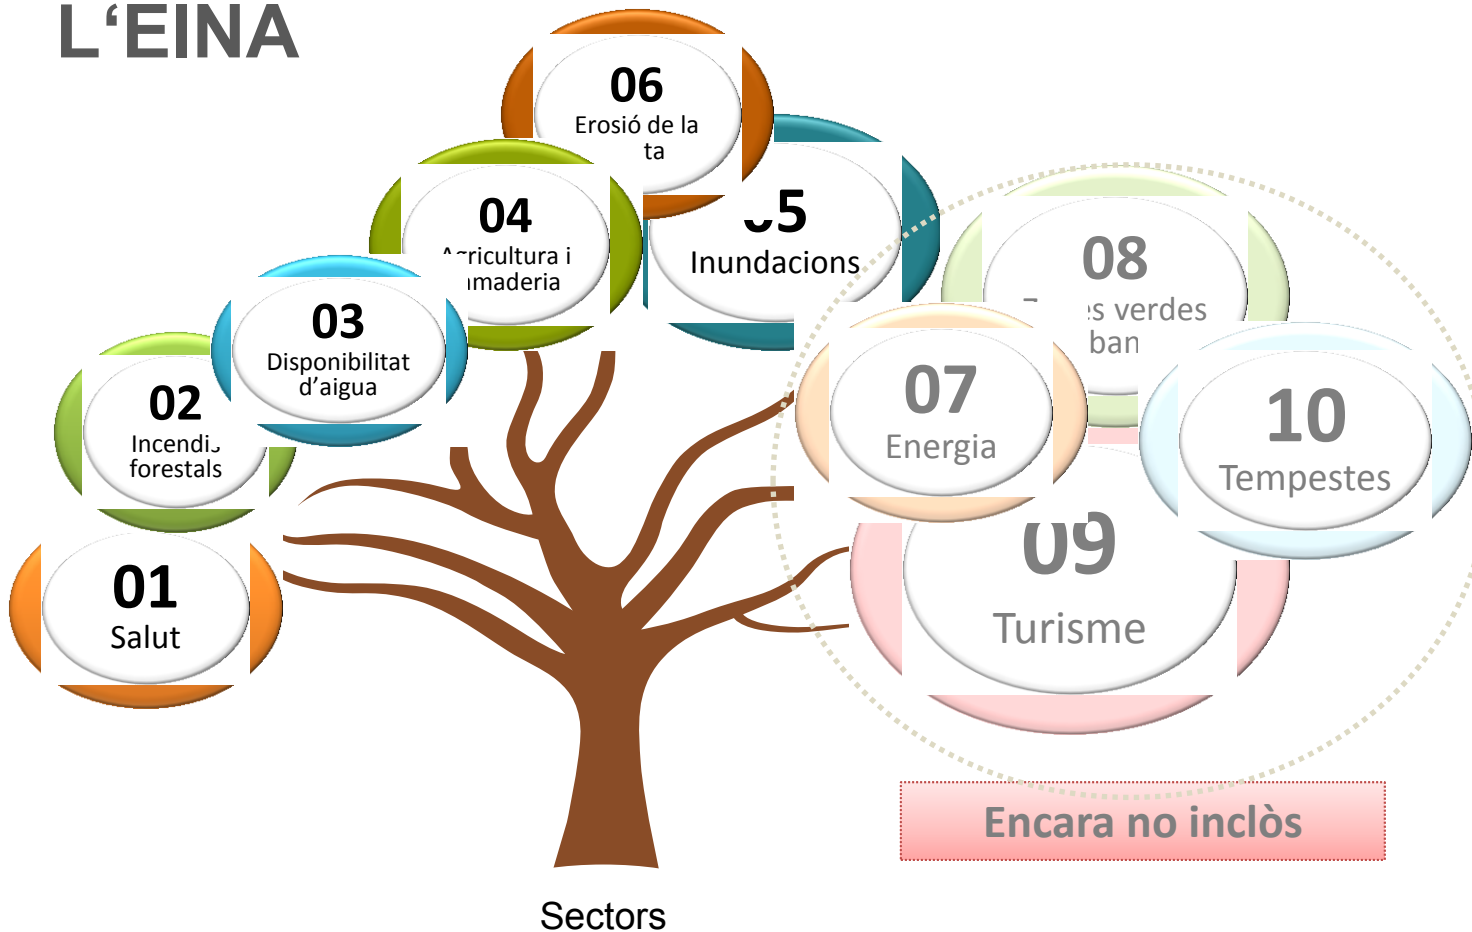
L'EINA

06
Erosió de la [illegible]ta

04
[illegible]ricultura i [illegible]maderia

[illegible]5
Inundacions

08
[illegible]s verdes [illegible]ban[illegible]

03
Disponibilitat d'aigua

07
Energia

10
Tempestes

02
Incendi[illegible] forestals

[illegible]9
Turisme

01
Salut

Encara no inclòs

Sectors